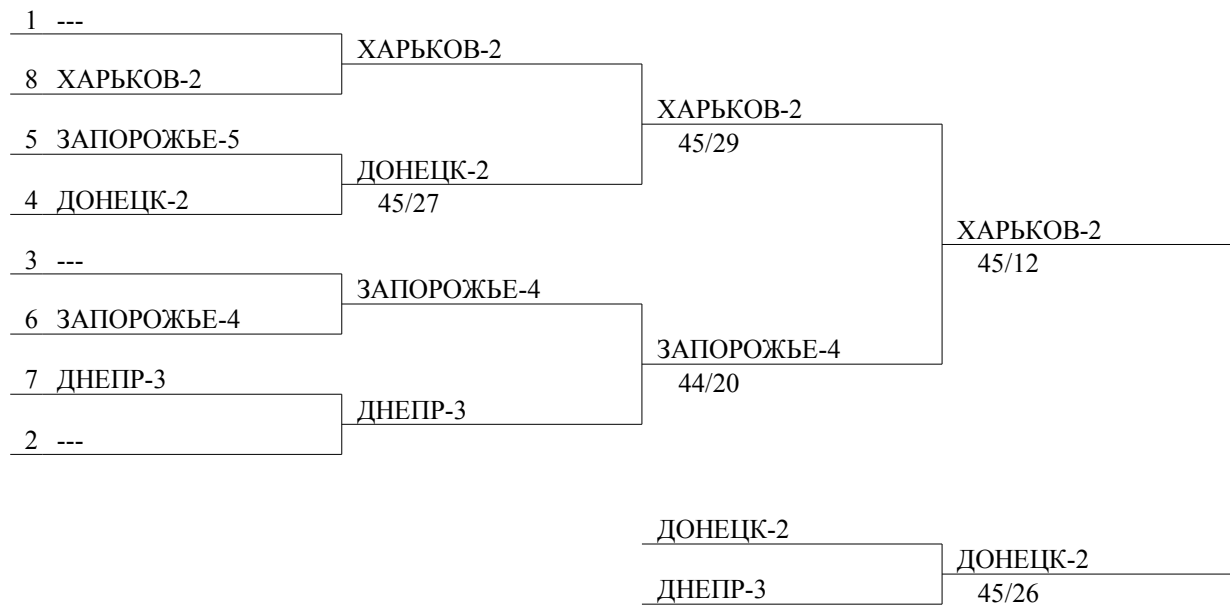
1 ---
8 ХАРЬКОВ-2
5 ЗАПОРОЖЬЕ-5
4 ДОНЕЦК-2
3 ---
6 ЗАПОРОЖЬЕ-4
7 ДНЕПР-3
2 ---

ХАРЬКОВ-2
ДОНЕЦК-2
45/27
ЗАПОРОЖЬЕ-4
ДНЕПР-3

ХАРЬКОВ-2
45/29
ЗАПОРОЖЬЕ-4
44/20

ХАРЬКОВ-2
45/12

ДОНЕЦК-2
ДНЕПР-3

ДОНЕЦК-2
45/26